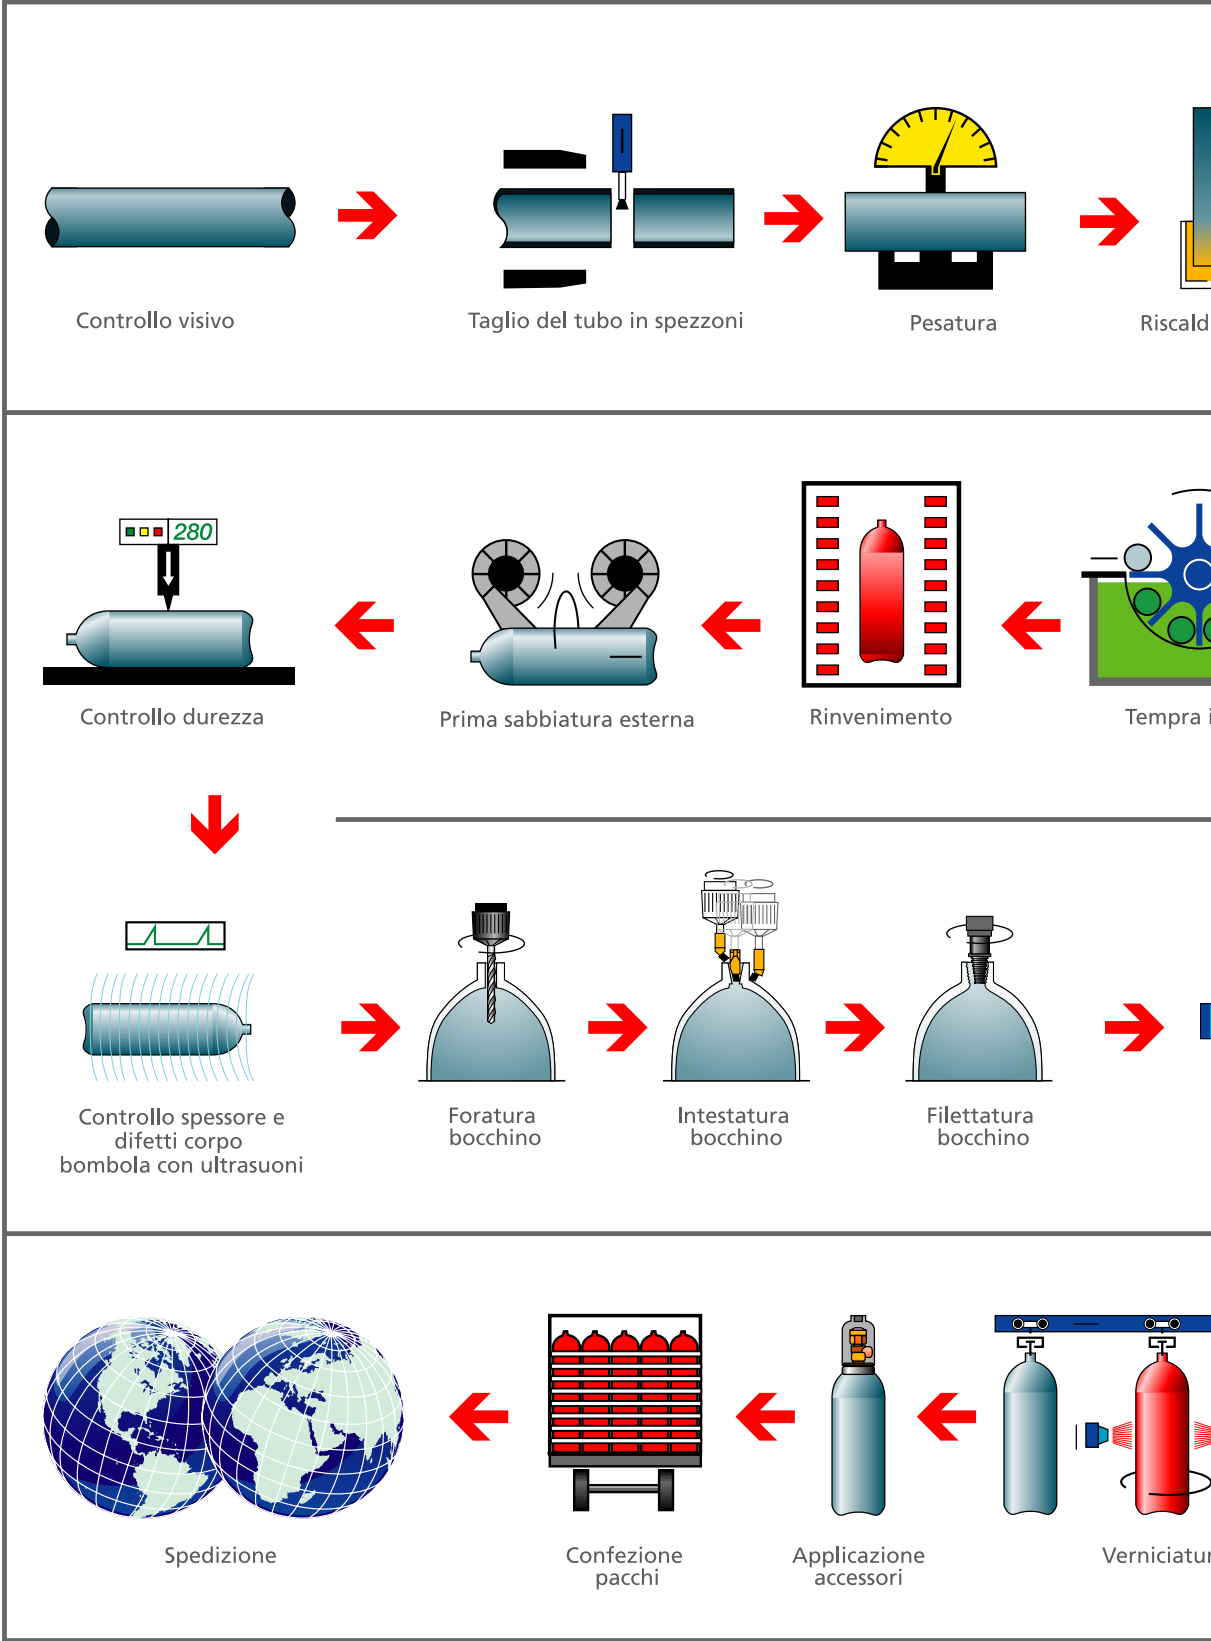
Controllo visivo

Taglio del tubo in spezzoni

Pesatura

Riscald

280

Controllo durezza

Prima sabbiatura esterna

Rinvenimento

Tempra i

Controllo spessore e difetti corpo bombola con ultrasuoni

Foratura bocchino

Intestatura bocchino

Filettatura bocchino

Spedizione

Confezione pacchi

Applicazione accessori

Verniciatur